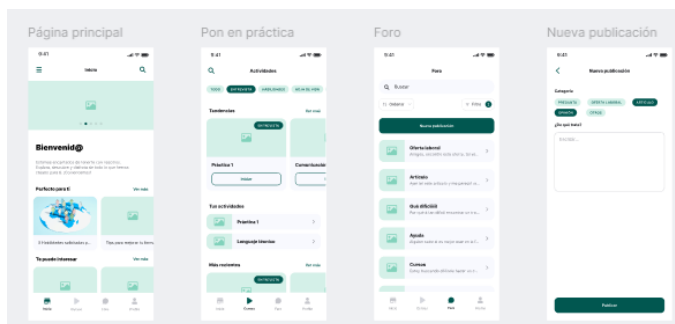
Página principal

9:41

Inicio

Bienvenid@

Estamos encantados de tenerte con nosotros. Explora, descubre y disfruta de todo lo que tenemos. ¡Vamos a ello! ¡Es un comienzo!

Perfecto para ti

Ver más

3 habilidades culinarias p...

Tips para mejorar tu forma...

Te puede interesar

Ver más

Inicio

Cursos

Foro

Perfil

Pon en práctica

9:41

Actividades

TODO

ENTREVISTA

HABILIDADES

VIDA EN PAREJA

Tendencias

Ver más

ENTREVISTA

Práctica 1

Iniciar

Comunicación

Tus actividades

Práctica 1

Lenguaje técnico

Más recientes

Ver más

ENTREVISTA

Inicio

Cursos

Foro

Perfil

Foro

9:41

Foro

Buscar

Ordenar

Filtro

Nueva publicación

Oferta laboral

Amigos, ese sitio todo oferta, ¿la co...

Artículo

Aquí en este artículo y encuentran a...

Guía dificultad

Por cuánto tan difícil encontrar un e...

Ayuda

Alguien sabe si es mejor usar un cv ...

Cursos

Como hago para obtener saber un ...

Inicio

Cursos

Foro

Perfil

Nueva publicación

9:41

Nueva publicación

Categoría

PREGUNTA

OFERTA LABORAL

ARTÍCULO

OPINIÓN

OTROS

¿De qué trata?

Escribe...

Publicar